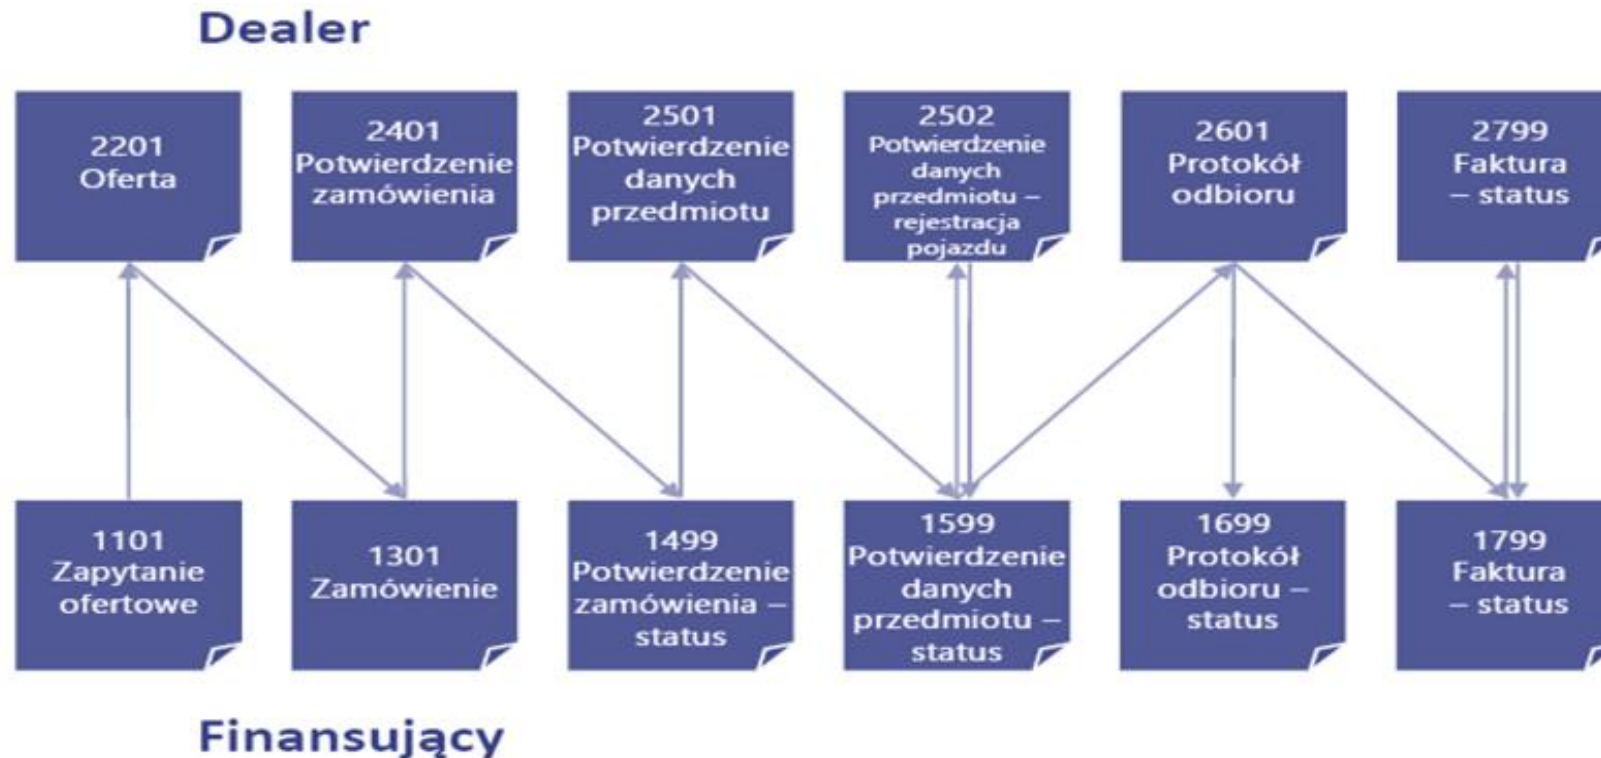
Dealer

2201
Oferta

2401
Potwierdzenie zamówienia

2501
Potwierdzenie danych przedmiotu

2502
Potwierdzenie danych przedmiotu – rejestracja pojazdu

2601
Protokół odbioru

2799
Faktura – status

1101
Zapytanie ofertowe

1301
Zamówienie

1499
Potwierdzenie zamówienia – status

1599
Potwierdzenie danych przedmiotu – status

1699
Protokół odbioru – status

1799
Faktura – status

Finansujący